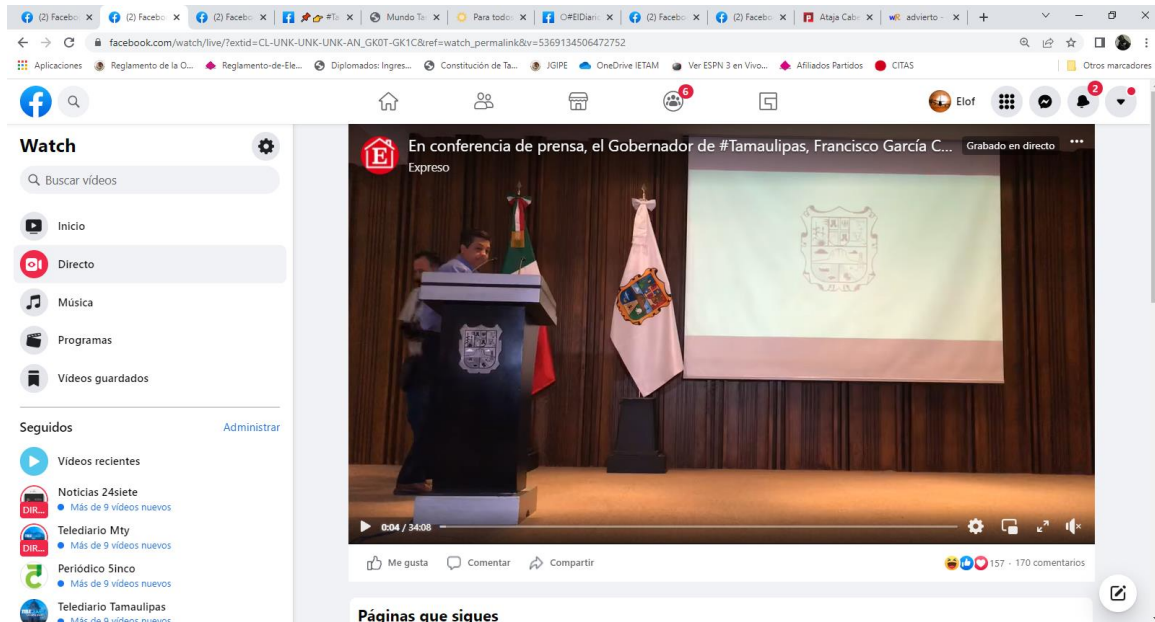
(2) Facebo | (2) Facebo | (2) Facebo | #Ta | Mundo Ta | Para todo | O#ElDiari | (2) Facebo | (2) Facebo | Ataja Cabe | advierto - | +

facebook.com/watch/live/?extid=CL-UNK-UNK-UNK-AN_GK0T-GK1C&ref=watch_permalink&v=5369134506472752

Aplicaciones | Reglamento de la O... | Reglamento-de-Ele... | Diplomados: Ingres... | Constitución de Ta... | JGIPE | OneDrive IETAM | Ver ESPN 3 en Vivo... | Afiliados Partidos | CITAS | Otros marcadores

6

Elof

2

Watch

Buscar vídeos

Inicio

Directo

Música

Programas

Vídeos guardados

Seguidos

Administrar

Vídeos recientes

Noticias 24siete
Más de 9 vídeos nuevos

DIR...

Telediario Mty
Más de 9 vídeos nuevos

DIR...

Periódico Sinco
Más de 9 vídeos nuevos

Telediario Tamaulipas
Más de 9 vídeos nuevos

En conferencia de prensa, el Gobernador de #Tamaulipas, Francisco García C...
Expreso

Grabado en directo

0:04 / 34:08

Me gusta
Comentar
Compartir

157 · 170 comentarios

Páginas que sigues